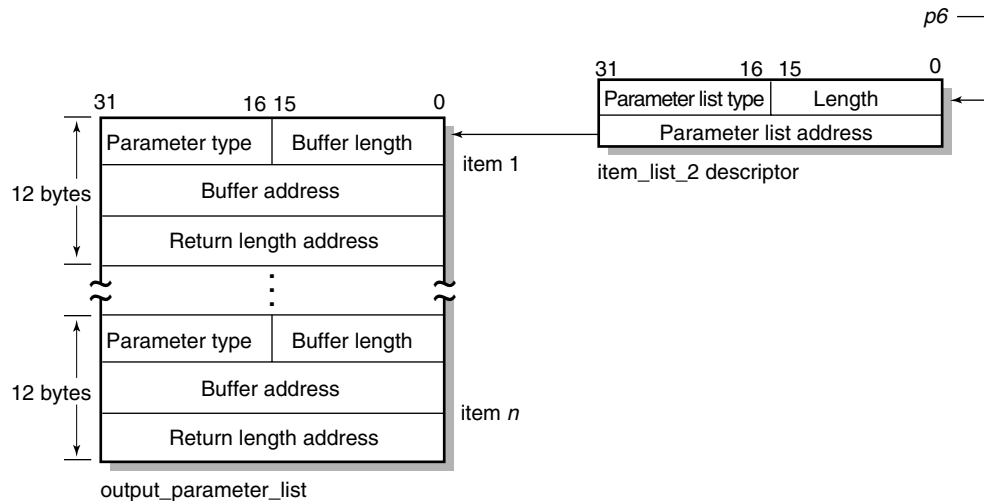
p6

31 16 15 0

Parameter list type | Length

Parameter list address

item_list_2 descriptor

31 16 15 0

| Parameter type | Buffer length |
|---|---|
| Buffer address | |
| Return length address | |
| ⋮ | |
| Parameter type | Buffer length |
| Buffer address | |
| Return length address | |

12 bytes

item 1

12 bytes

item $n$

output_parameter_list